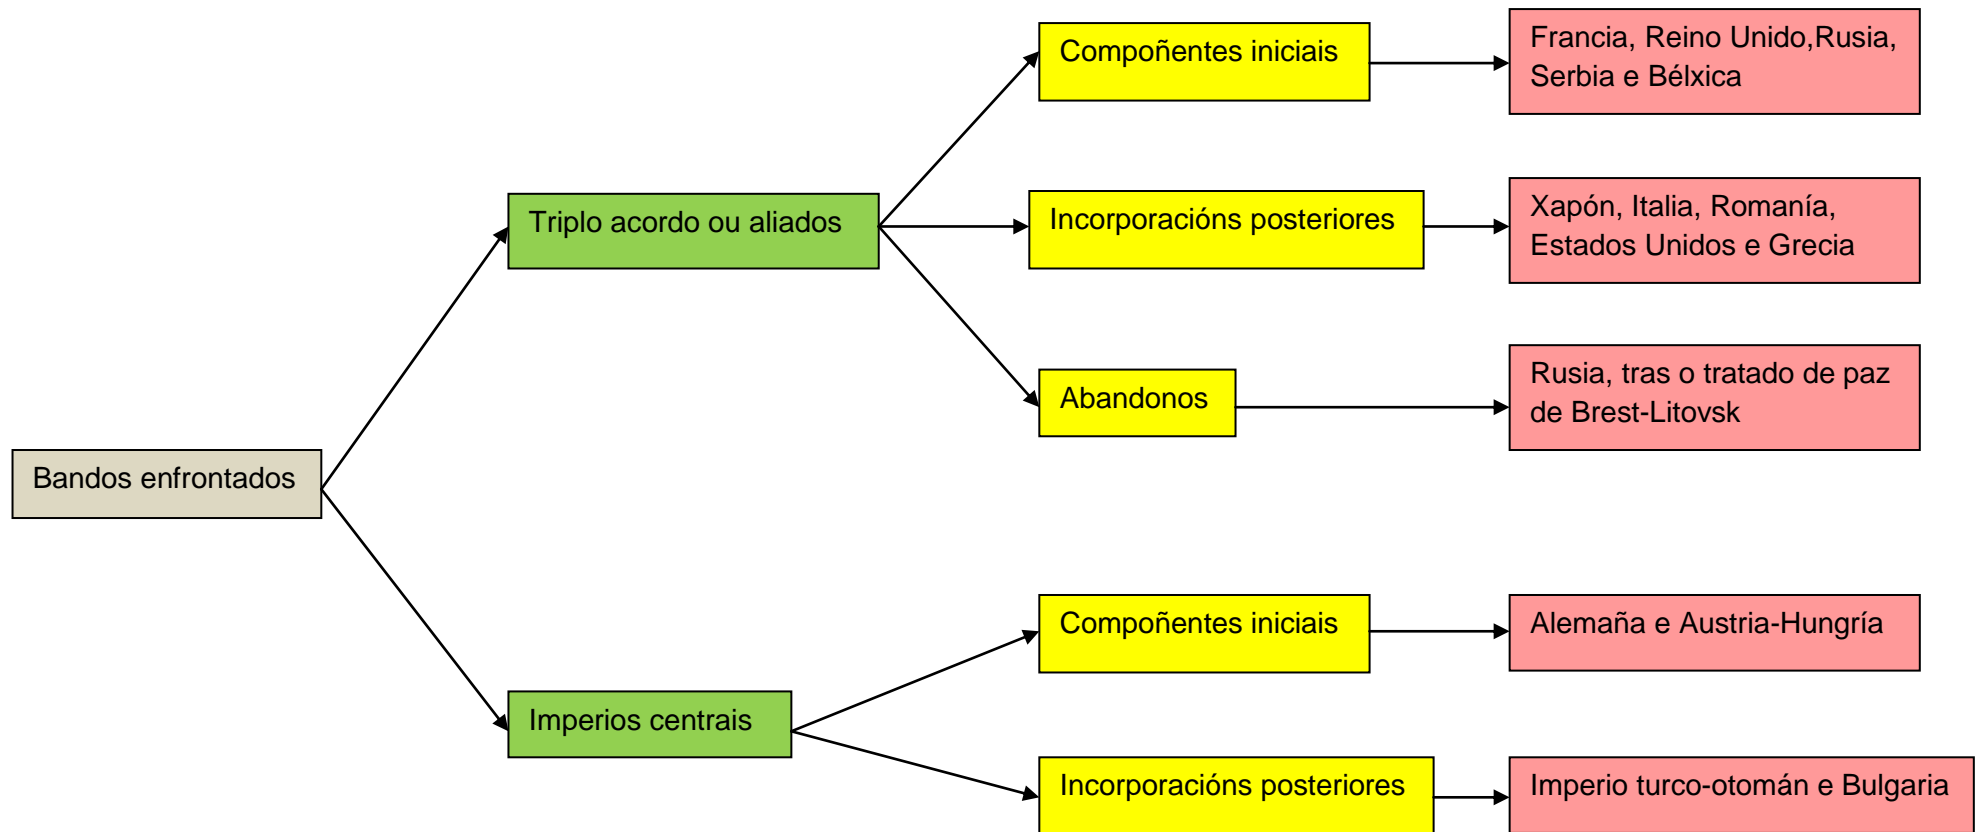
Bandos enfrontados

Triplo acordo ou aliados

Compoñentes iniciais

Francia, Reino Unido,Rusia, Serbia e Bélxica

Incorporacións posteriores

Xapón, Italia, Romanía, Estados Unidos e Grecia

Abandonos

Rusia, tras o tratado de paz de Brest-Litovsk

Imperios centrais

Compoñentes iniciais

Alemaña e Austria-Hungría

Incorporacións posteriores

Imperio turco-otomán e Bulgaria